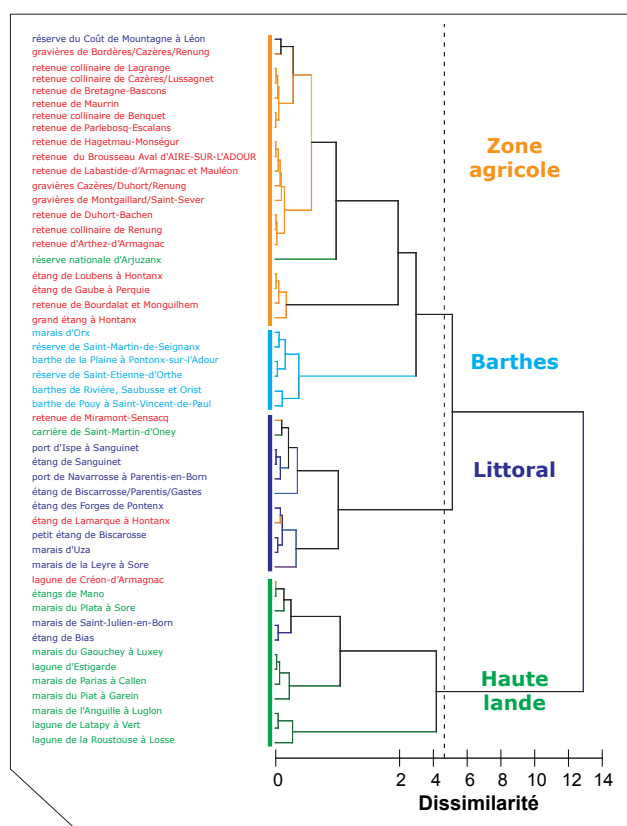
réserve du Coût de Mountagne à Léon
gravières de Bordères/Cazères/Renung
retenue collinaire de Lagrange
retenue collinaire de Cazères/Lussagnet
retenue de Bretagne-Bascons
retenue de Maurrin
retenue collinaire de Benquet
retenue de Parlebosq-Escalans
retenue de Hagetmau-Monségur
retenue du Brousseau Aval d'AIRE-SUR-L'ADOUR
retenue de Labastide-d'Armagnac et Mauléon
gravières Cazères/Duhort/Renung
gravières de Montgaillard/Saint-Sever
retenue de Duhort-Bachen
retenue collinaire de Renung
retenue d'Arthez-d'Armagnac
réserve nationale d'Arjuzanx
étang de Loubens à Hontanx
étang de Gaube à Perquie
retenue de Bourdalat et Monguilhem
grand étang à Hontanx
marais d'Orx
réserve de Saint-Martin-de-Seignanx
barthe de la Plaine à Pontonx-sur-l'Adour
réserve de Saint-Etienne-d'Orthe
barthes de Rivière, Saubusse et Orist
barthe de Pouy à Saint-Vincent-de-Paul
retenue de Miramont-Sensacq
carrière de Saint-Martin-d'Oney
port d'Ispe à Sanguinet
étang de Sanguinet
port de Navarrosse à Parentis-en-Born
étang de Biscarrosse/Parentis/Gastes
étang des Forges de Pontenx
étang de Lamarque à Hontanx
petit étang de Biscarosse
marais d'Uza
marais de la Leyre à Sore
lagune de Créon-d'Armagnac
étangs de Mano
marais du Plata à Sore
marais de Saint-Julien-en-Born
étang de Bias
marais du Gaouchey à Luxey
lagune d'Estigarde
marais de Parias à Callen
marais du Piat à Garein
marais de l'Anguille à Luglon
lagune de Latapy à Vert
lagune de la Roustouse à Losse

Zone agricole

Barthes

Littoral

Haute lande

0 2 4 6 8 10 12 14
Dissimilarité